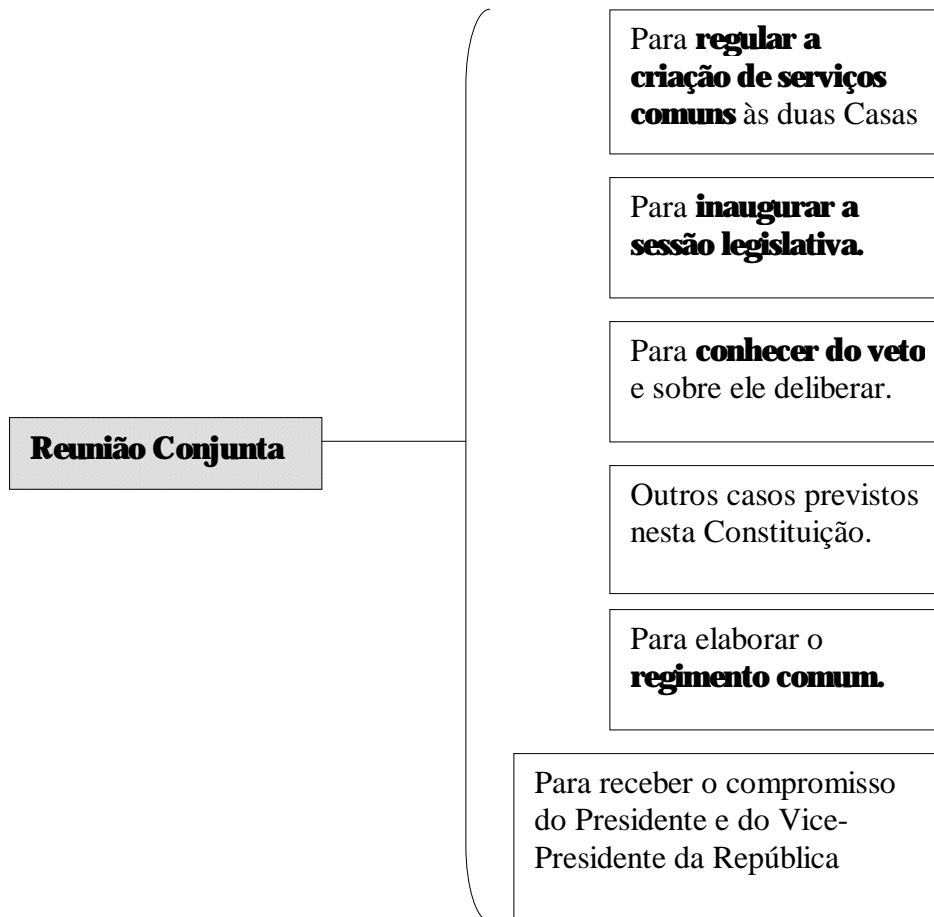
Reunião Conjunta

Para regular a criação de serviços comuns às duas Casas

Para inaugurar a sessão legislativa.

Para conhecer do veto e sobre ele deliberar.

Outros casos previstos nesta Constituição.

Para elaborar o regimento comum.

Para receber o compromisso do Presidente e do Vice-Presidente da República